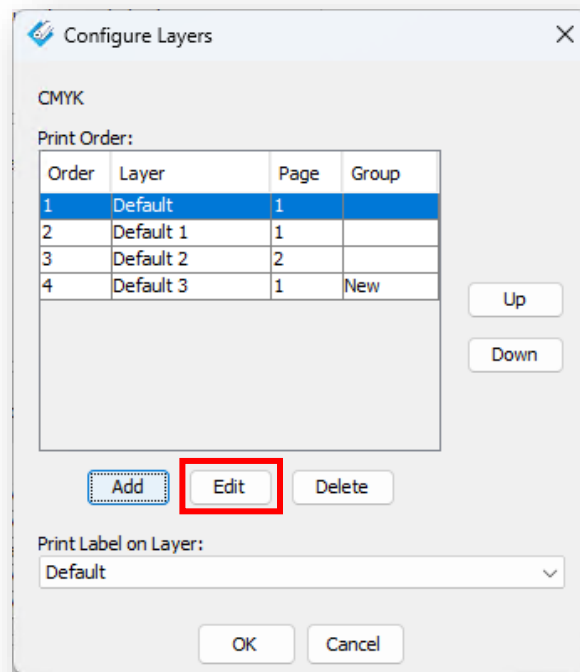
Configure Layers

CMYK

Print Order:

| Order | Layer | Page | Group |
|---|---|---|---|
| 1 | Default | 1 | |
| 2 | Default 1 | 1 | |
| 3 | Default 2 | 2 | |
| 4 | Default 3 | 1 | New |

Up

Down

Add

Edit

Delete

Print Label on Layer:

Default

OK

Cancel